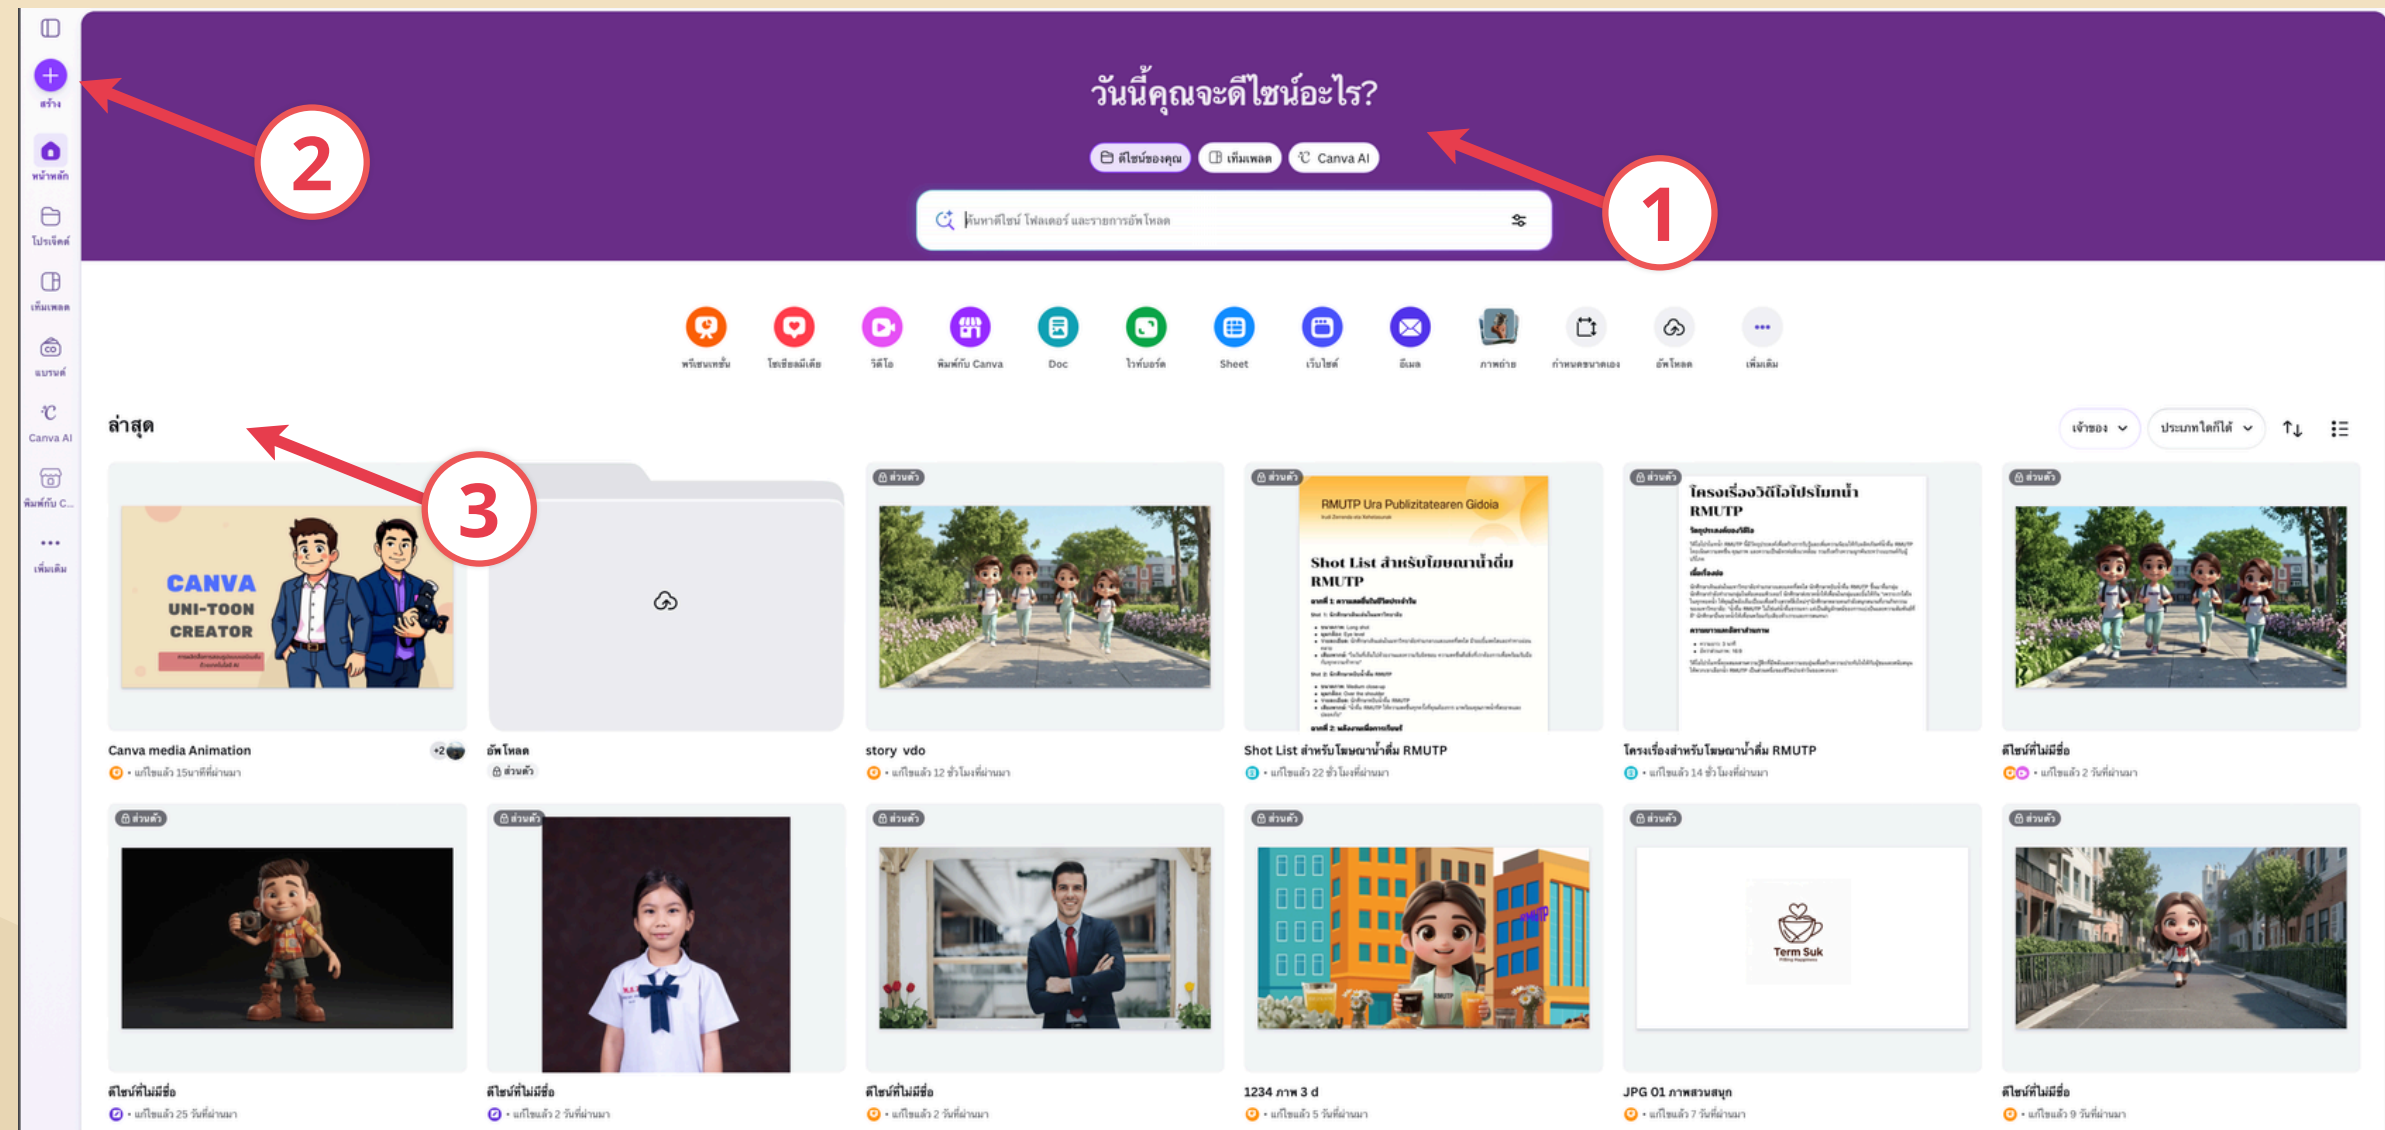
สร้าง
หน้าหลัก
โปรเจ็คต์
เทมเพลต
แบรนด์
Canva AI
พิมพ์กับ C...
เพิ่มเติม

วันนี้คุณจะดีไซน์อะไร?

ดีไซน์ของคุณ
เทมเพลต
Canva AI

ค้นหาดีไซน์ โฟลเดอร์ และรายการอัพโหลด

2

1

พรีเซนเทชั่น
โซเชียลมีเดีย
วิดีโอ
พิมพ์กับ Canva
Doc
ไวท์บอร์ด
Sheet
เว็บไซต์
อีเมล
ภาพถ่าย
กำหนดขนาดเอง
อัพโหลด
เพิ่มเติม

ล่าสุด

3

เจ้าของ
ประเภทไฟล์ได้

CANVA UNI-TOON CREATOR

Canva media Animation
+2
แก้ไขแล้ว 15นาทีที่ผ่านมา

อัพโหลด
ส่วนตัว

ส่วนตัว
story vdo
แก้ไขแล้ว 12 ชั่วโมงที่ผ่านมา

ส่วนตัว
RMUTP Ura Publizitatearen Gidoia
Shot List สำหรับโฆษณาน้ำดื่ม RMUTP
Shot List สำหรับโฆษณาน้ำดื่ม RMUTP
แก้ไขแล้ว 22 ชั่วโมงที่ผ่านมา

ส่วนตัว
โครงเรื่องวิดีโอโปรโมทน้ำ RMUTP
โครงเรื่องสำหรับโฆษณาน้ำดื่ม RMUTP
แก้ไขแล้ว 14 ชั่วโมงที่ผ่านมา

ส่วนตัว
ดีไซน์ที่ไม่มีชื่อ
แก้ไขแล้ว 2 วันที่ผ่านมา

ส่วนตัว
ดีไซน์ที่ไม่มีชื่อ
แก้ไขแล้ว 25 วันที่ผ่านมา

ส่วนตัว
ดีไซน์ที่ไม่มีชื่อ
แก้ไขแล้ว 2 วันที่ผ่านมา

ส่วนตัว
ดีไซน์ที่ไม่มีชื่อ
แก้ไขแล้ว 2 วันที่ผ่านมา

ส่วนตัว
1234 ภาพ 3 d
แก้ไขแล้ว 5 วันที่ผ่านมา

ส่วนตัว
Term Suk
JPG 01 ภาพสวนสนุก
แก้ไขแล้ว 7 วันที่ผ่านมา

ส่วนตัว
ดีไซน์ที่ไม่มีชื่อ
แก้ไขแล้ว 9 วันที่ผ่านมา